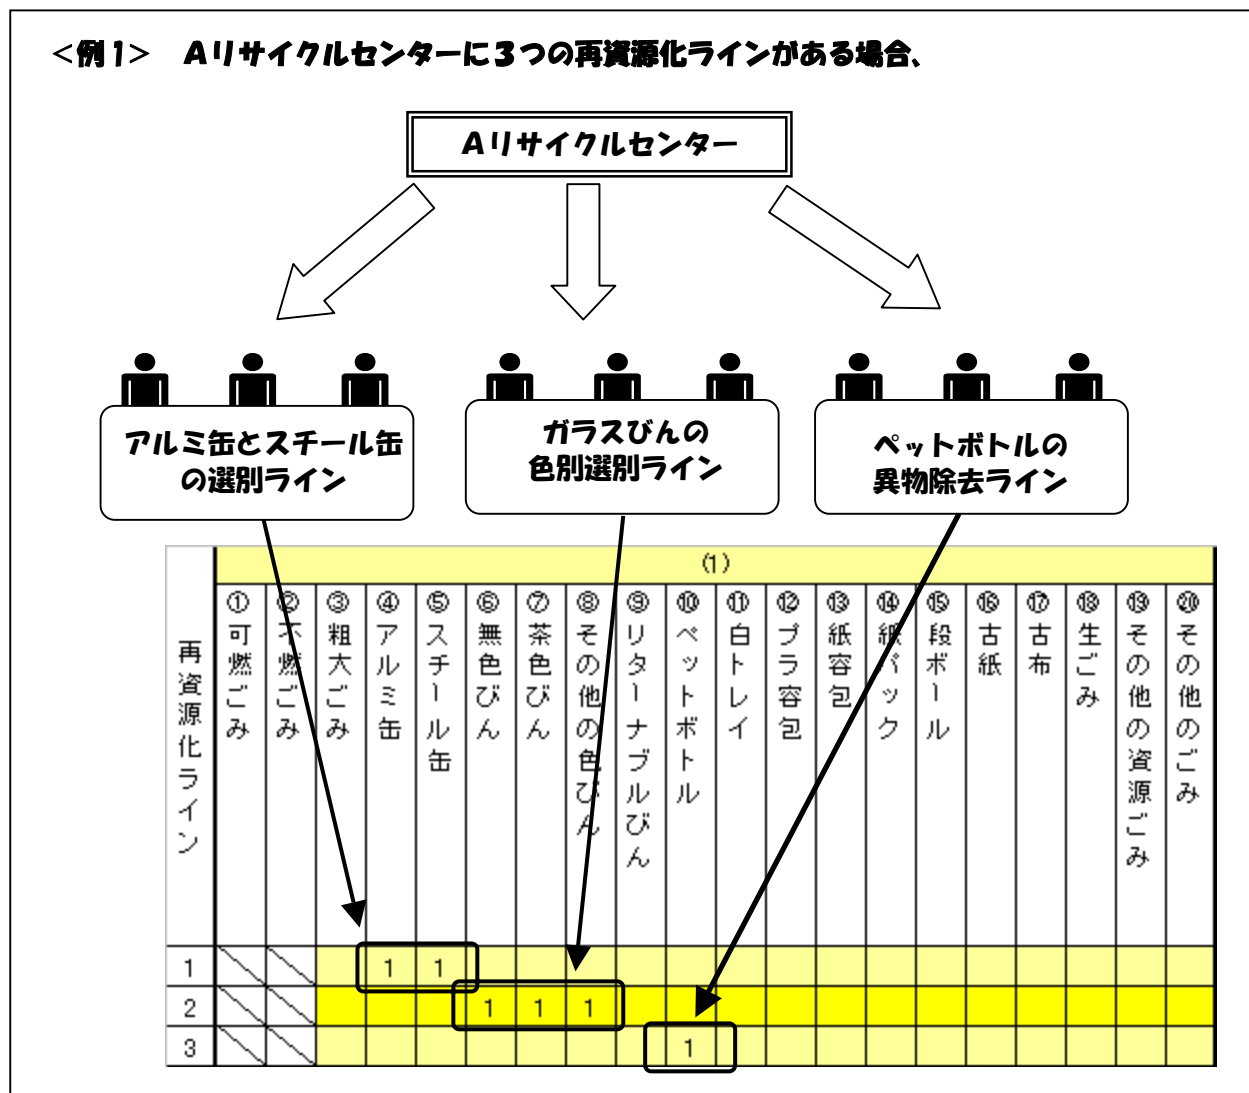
<例1>　Aリサイクルセンターに3つの再資源化ラインがある場合、

Aリサイクルセンター

アルミ缶とスチール缶の選別ライン

ガラスびんの色別選別ライン

ペットボトルの異物除去ライン

| 再資源化ライン | (1) | | | | | | | | | | | | | | | | | | | |
|---|---|---|---|---|---|---|---|---|---|---|---|---|---|---|---|---|---|---|---|---|
| | ①可燃ごみ | ②不燃ごみ | ③粗大ごみ | ④アルミ缶 | ⑤スチール缶 | ⑥無色びん | ⑦茶色びん | ⑧その他の色びん | ⑨リターナブルびん | ⑩ペットボトル | ⑪白トレイ | ⑫プラ容包 | ⑬紙容包 | ⑭紙パック | ⑮段ボール | ⑯古紙 | ⑰古布 | ⑱生ごみ | ⑲その他の資源ごみ | ⑳その他のごみ |
| 1 | | | | 1 | 1 | | | | | | | | | | | | | | | |
| 2 | | | | | | 1 | 1 | 1 | | | | | | | | | | | | |
| 3 | | | | | | | | | | 1 | | | | | | | | | | |